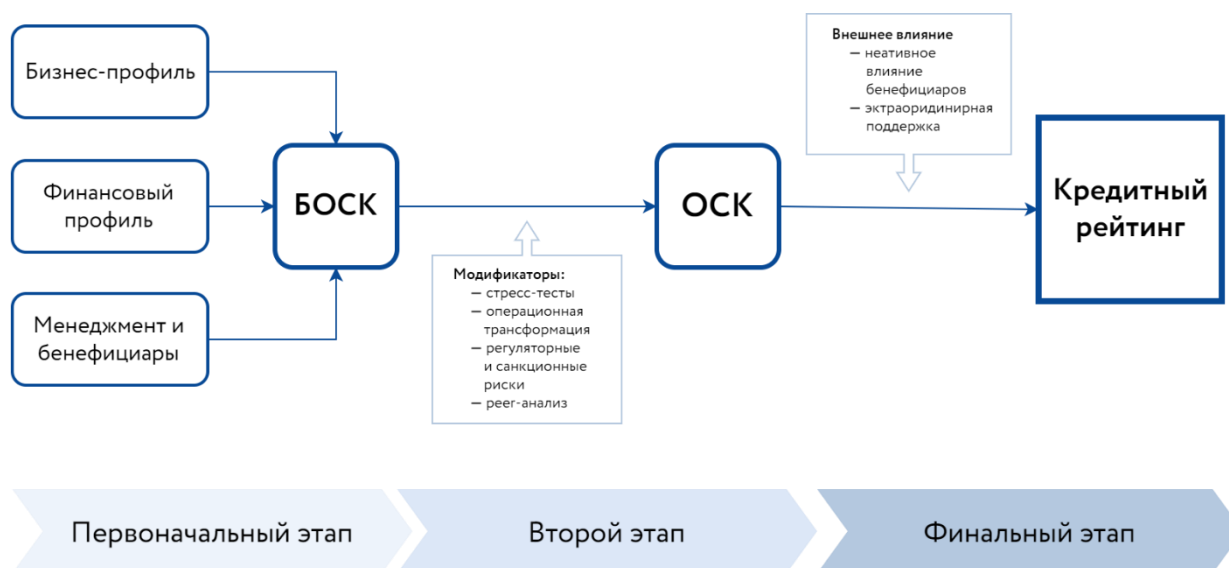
Бизнес-профиль

Финансовый профиль

Менеджмент и бенефициары

БОСК

Модификаторы:
— стресс-тесты
— операционная трансформация
— регуляторные и санкционные риски
— peer-анализ

ОСК

Внешнее влияние
— неативное влияние бенефициаров
— эктраоридинирная поддержка

Кредитный рейтинг

Первоначальный этап

Второй этап

Финальный этап